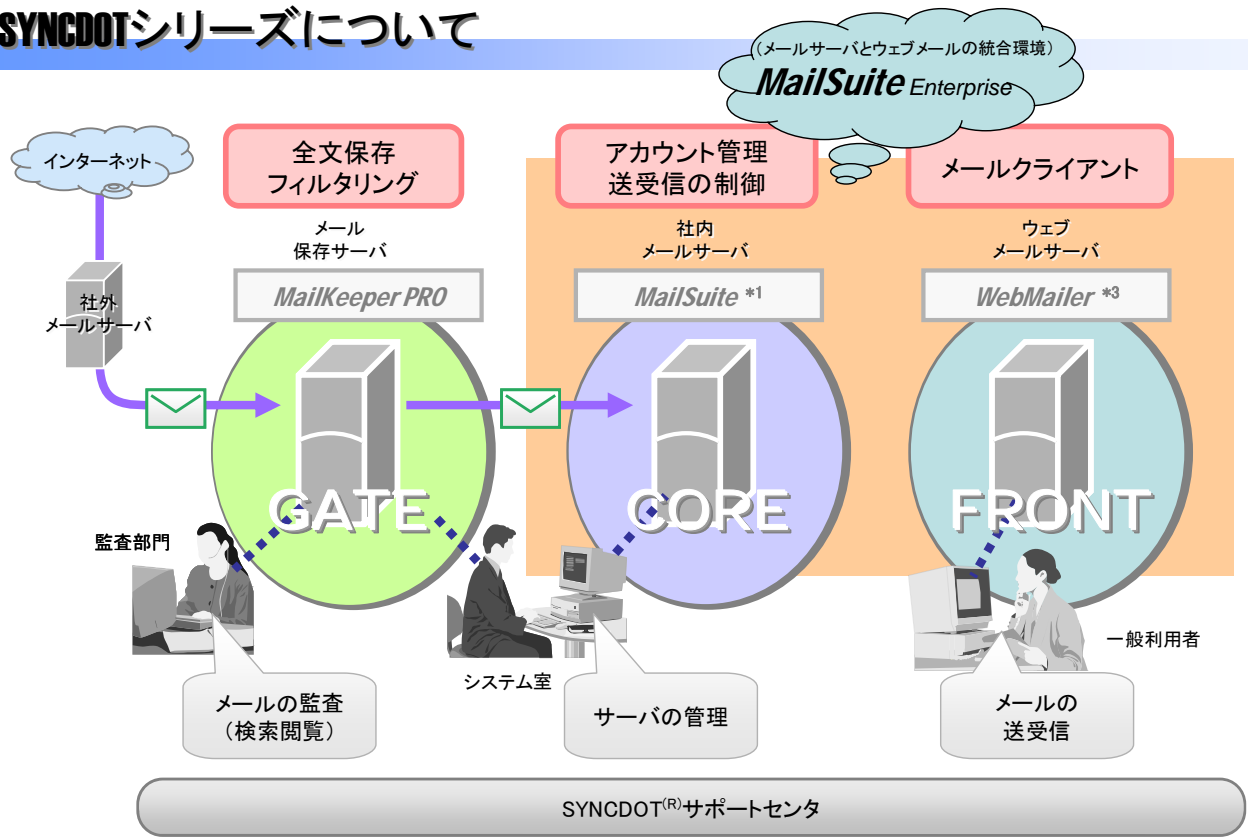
SYNCDOTシリーズについて

（メールサーバとウェブメールの統合環境）
MailSuite Enterprise

インターネット

社外
メールサーバ

全文保存
フィルタリング

メール
保存サーバ

MailKeeper PRO

GATE

アカウント管理
送受信の制御

社内
メールサーバ

MailSuite *1

CORE

メールクライアント

ウェブ
メールサーバ

WebMailer *3

FRONT

監査部門

システム室

一般利用者

メールの監査
（検索閲覧）

サーバの管理

メールの
送受信

SYNCDOT(R)サポートセンタ